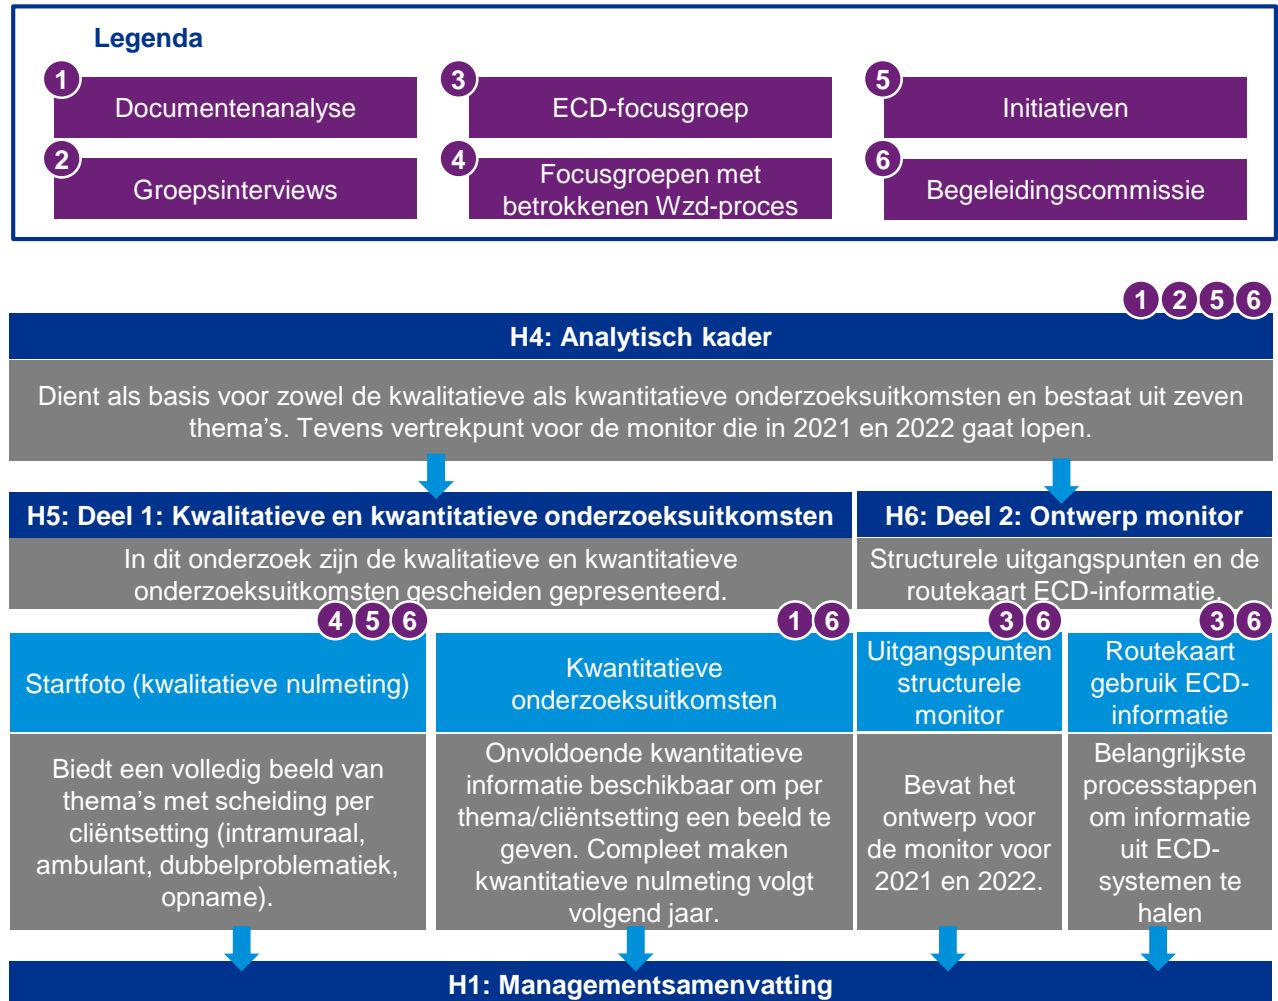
Legenda

1 Documentenanalyse

2 Groepsinterviews

3 ECD-focusgroep

4 Focusgroepen met betrokkenen Wzd-proces

5 Initiatieven

6 Begeleidingscommissie

1 2 5 6

H4: Analytisch kader

Dient als basis voor zowel de kwalitatieve als kwantitatieve onderzoeksuitkomsten en bestaat uit zeven thema's. Tevens vertrekpunt voor de monitor die in 2021 en 2022 gaat lopen.

H5: Deel 1: Kwalitatieve en kwantitatieve onderzoeksuitkomsten

In dit onderzoek zijn de kwalitatieve en kwantitatieve onderzoeksuitkomsten gescheiden gepresenteerd.

H6: Deel 2: Ontwerp monitor

Structurele uitgangspunten en de routekaart ECD-informatie.

4 5 6

Startfoto (kwalitatieve nulmeting)

Biedt een volledig beeld van thema's met scheiding per cliëntsetting (intramuraal, ambulant, dubbelproblematiek, opname).

1 6

Kwantitatieve onderzoeksuitkomsten

Onvoldoende kwantitatieve informatie beschikbaar om per thema/cliëntsetting een beeld te geven. Compleet maken kwantitatieve nulmeting volgt volgend jaar.

3 6

Uitgangspunten structurele monitor

Bevat het ontwerp voor de monitor voor 2021 en 2022.

3 6

Routekaart gebruik ECD-informatie

Belangrijkste processtappen om informatie uit ECD-systemen te halen

H1: Managementsamenvatting